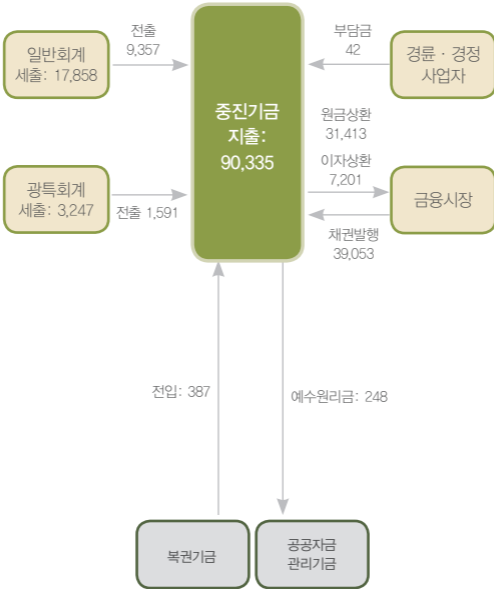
일반회계
세출: 17,858

전출
9,357

중진기금
지출:
90,335

부담금
42

경륜 · 경정
사업자

원금상환
31,413

이자상환
7,201

금융시장

채권발행
39,053

광특회계
세출: 3,247

전출 1,591

전입: 387

예수원리금: 248

복권기금

공공자금
관리기금